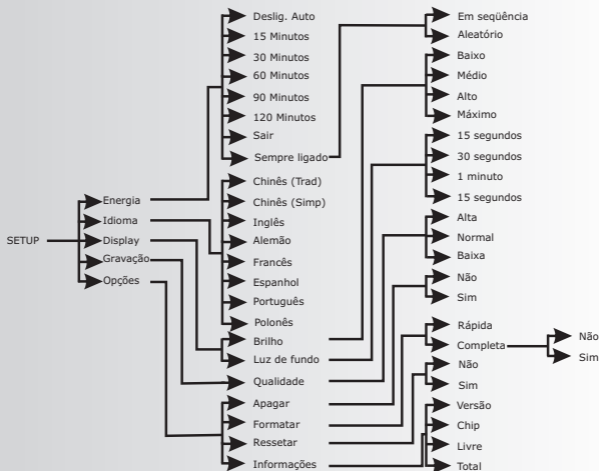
SETUP

Energia
Idioma
Display
Gravação
Opções

Deslig. Auto
15 Minutos
30 Minutos
60 Minutos
90 Minutos
120 Minutos
Sair
Sempre ligado
Chinês (Trad)
Chinês (Simp)
Inglês
Alemão
Francês
Espanhol
Português
Polonês
Brilho
Luz de fundo
Qualidade
Apagar
Formatar
Ressetar
Informações

Em seqüência
Aleatório
Baixo
Médio
Alto
Máximo
15 segundos
30 segundos
1 minuto
15 segundos
Alta
Normal
Baixa
Não
Sim
Rápida
Completa
Não
Sim
Versão
Chip
Livre
Total

Não
Sim